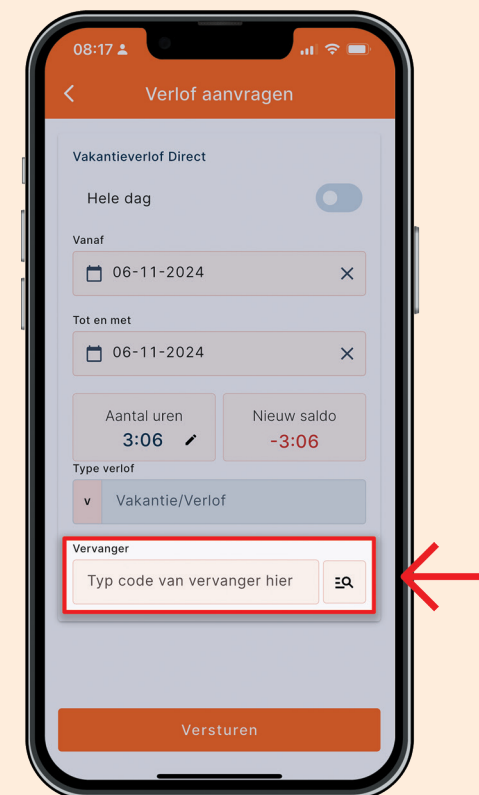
08:17

Verlof aanvragen

Vakantieverlof Direct

Hele dag

Vanaf

06-11-2024

Tot en met

06-11-2024

Aantal uren
3:06

Nieuw saldo
-3:06

Type verlof

v

Vakantie/Verlof

Vervanger

Typ code van vervanger hier

Versturen